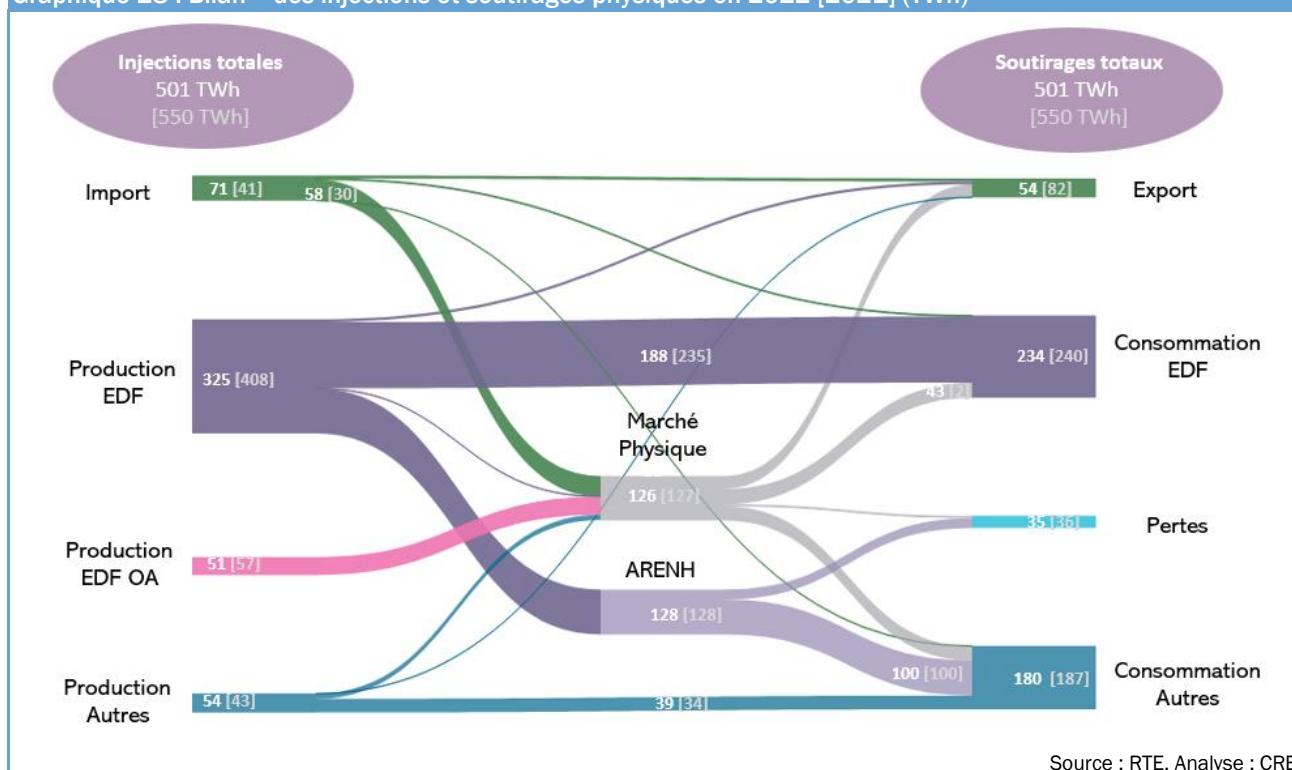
Graphique 25 : Bilan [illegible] des injections et soutirages physiques en 2022 [2021] (TWh)

Injections totales
501 TWh
[550 TWh]

Soutirages totaux
501 TWh
[550 TWh]

Import
71 [41]
58 [30]

Production EDF
325 [408]

188 [235]

Production EDF OA
51 [57]

Production Autres
54 [43]

39 [34]

Marché Physique
126 [127]

ARENH
128 [128]

100 [100]

Export
54 [82]

Consommation EDF
234 [240]

43 [2]

Pertes
35 [36]

Consommation Autres
180 [187]

Source : RTE. Analyse : CRE